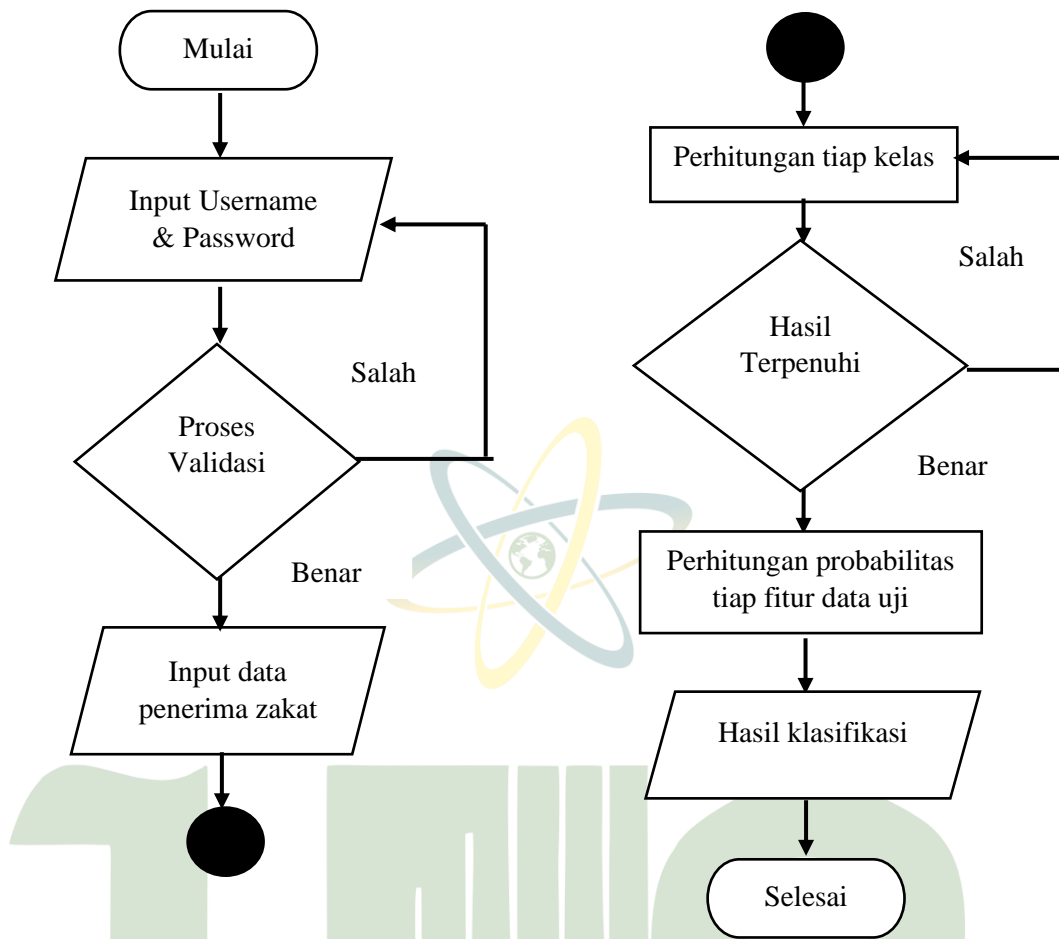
Mulai

Input Username & Password

Salah

Proses Validasi

Benar

Input data penerima zakat

Perhitungan tiap kelas

Salah

Hasil Terpenuhi

Benar

Perhitungan probabilitas tiap fitur data uji

Hasil klasifikasi

Selesai